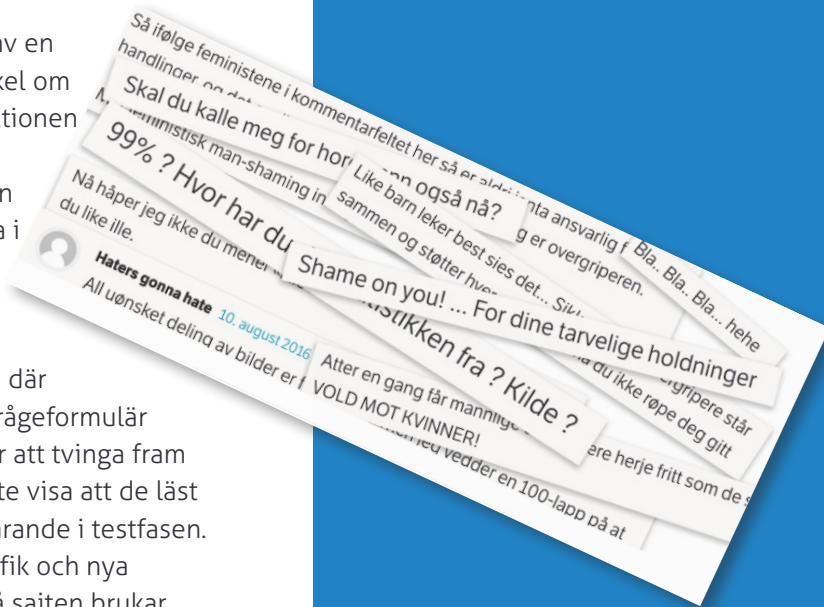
av en
kel om
tionen

n
a i

där
rågeformulär
r att tvinga fram
te visa att de läst
rande i testfasen.
fik och nya
å saiten brukar

Så ifølge feministene i kommentarfeltet her så er aldri jenta ansvarlig f
handlinger og det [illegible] g er overgriperen.
Skal du kalle meg for hor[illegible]en også nå?
M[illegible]eministisk man-shaming in
Like barn leker best sies det... Sik
sammen og støtter hve
99% ? Hvor har du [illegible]tistikken fra ? Kilde ?
Nå håper jeg ikke du mener
du like ille.
Haters gonna hate 10. august 2016
All uønsket deling av bilder er f
Shame on you! ... For dine tarvelige holdninger
Atter en gang får mannlige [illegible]ergripere står
VOLD MOT KVINNER!
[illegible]ed vedder en 100-lapp på at
a du ikke røpe deg gitt
ere herje fritt som de s
Bla.. Bla.. Bla... hehe